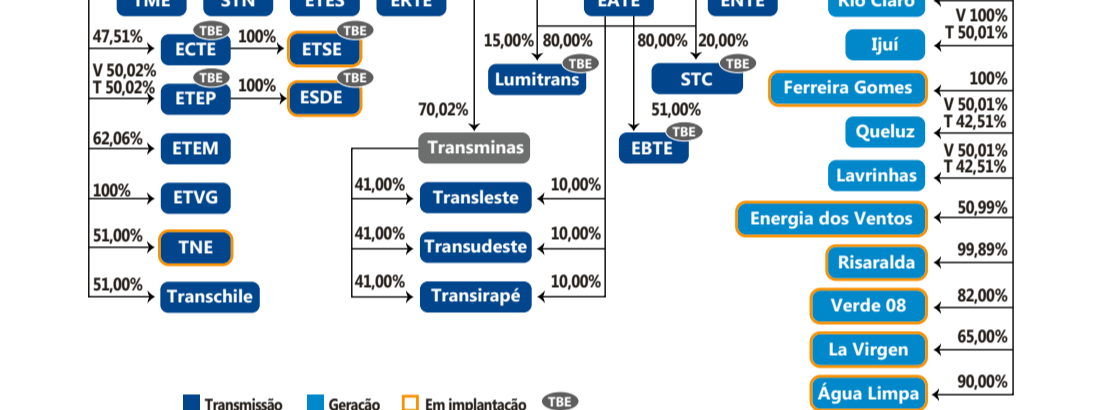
TME STN ETES ERTE EATE ENTE Rio Claro

47,51% ECTE TBE 100% ETSE TBE

V 50,02%
T 50,02% ETEP TBE 100% ESDE TBE

62,06% ETEM

100% ETVG

51,00% TNE

51,00% Transchile

15,00% 80,00% Lumitrans TBE

80,00% 20,00% STC TBE

51,00% EBTE TBE

70,02% Transminas

41,00% Transleste 10,00%

41,00% Transudeste 10,00%

41,00% Transirapé 10,00%

V 100%
T 50,01% Ijuí

100% Ferreira Gomes

V 50,01%
T 42,51% Queluz

V 50,01%
T 42,51% Lavrinhas

50,99% Energia dos Ventos

99,89% Risaralda

82,00% Verde 08

65,00% La Virgen

90,00% Água Limpa

Transmissão Geração Em implantação TBE